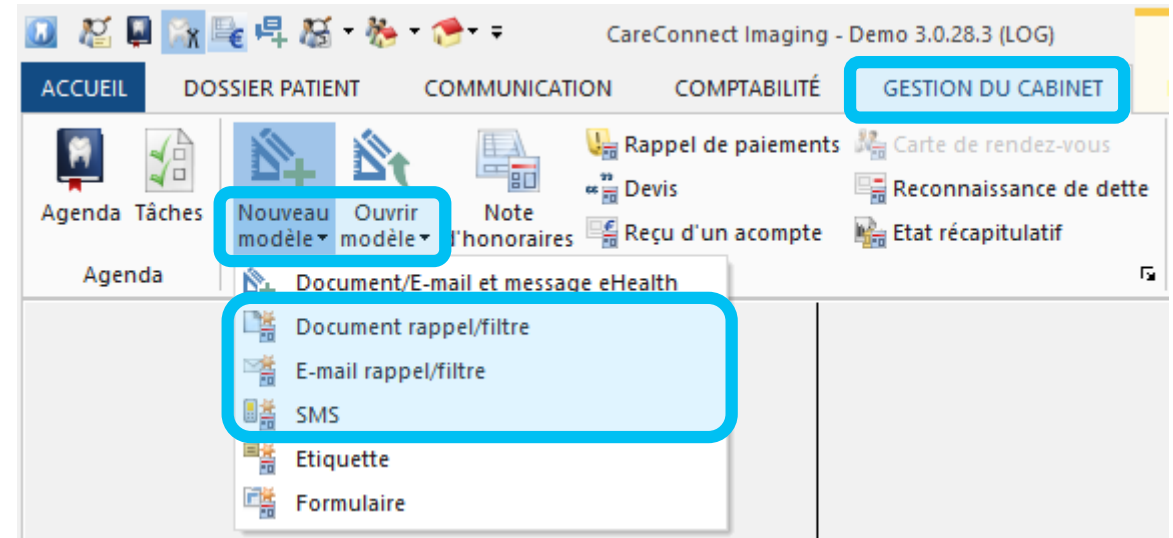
CareConnect Imaging - Demo 3.0.28.3 (LOG)

ACCUEIL DOSSIER PATIENT COMMUNICATION COMPTABILITÉ GESTION DU CABINET

Agenda Tâches

Agenda

Nouveau modèle ▾ Ouvrir modèle ▾ Note d'honoraires

Rappel de paiements
Devis
Reçu d'un acompte

Carte de rendez-vous
Reconnaissance de dette
Etat récapitulatif

Document/E-mail et message eHealth
Document rappel/filtre
E-mail rappel/filtre
SMS
Etiquette
Formulaire